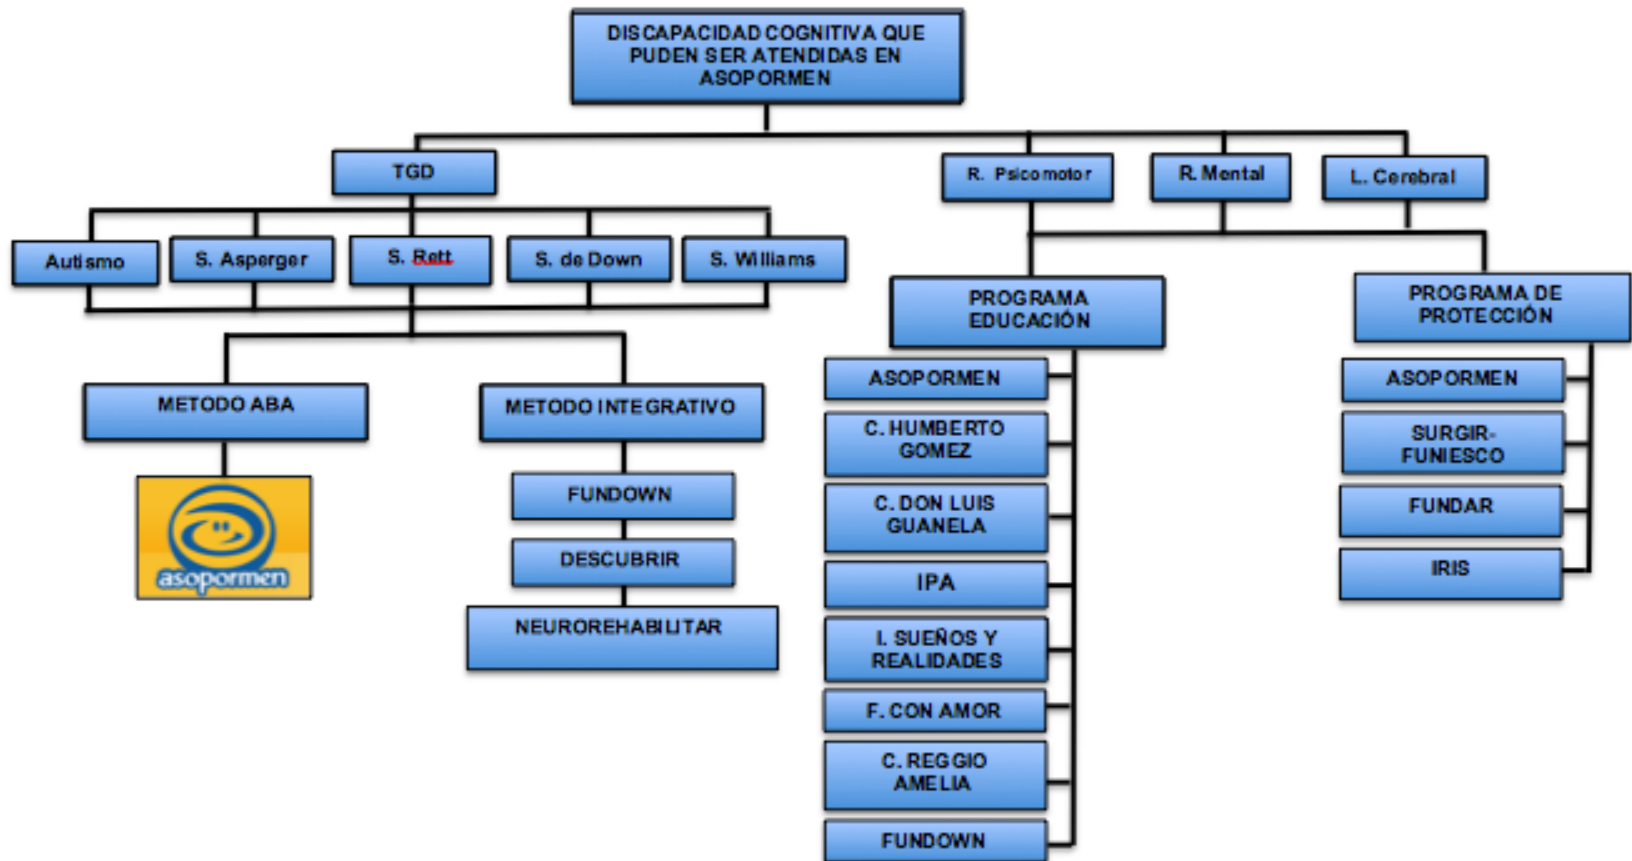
DISCAPACIDAD COGNITIVA QUE PUDEN SER ATENDIDAS EN ASOPORMEN

TGD

R. Psicomotor

R. Mental

L. Cerebral

Autismo

S. Asperger

S. Rett

S. de Down

S. Williams

METODO ABA

asopormen

METODO INTEGRATIVO

FUNDOWN

DESCUBRIR

NEUROREHABILITAR

PROGRAMA EDUCACIÓN

ASOPORMEN

C. HUMBERTO GOMEZ

C. DON LUIS GUANELA

IPA

I. SUEÑOS Y REALIDADES

F. CON AMOR

C. REGGIO AMELIA

FUNDOWN

PROGRAMA DE PROTECCIÓN

ASOPORMEN

SURGIR-FUNIESCO

FUNDAR

IRIS